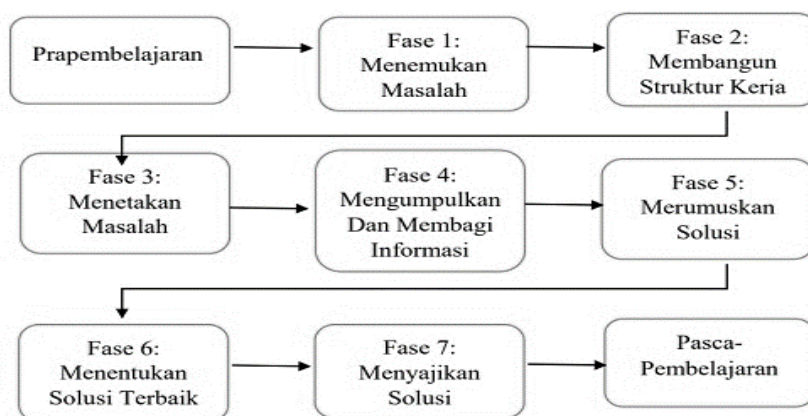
Prapembelajaran

Fase 1:
Menemukan
Masalah

Fase 2:
Membangun
Struktur Kerja

Fase 3:
Menetakan
Masalah

Fase 4:
Mengumpulkan
Dan Membagi
Informasi

Fase 5:
Merumuskan
Solusi

Fase 6:
Menentukan
Solusi Terbaik

Fase 7:
Menyajikan
Solusi

Pasca-
Pembelajaran